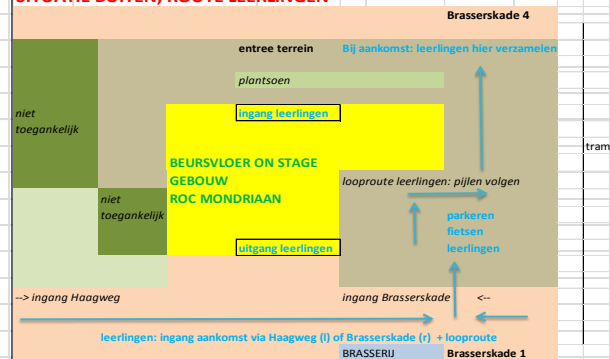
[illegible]

Brasserskade 4

entree terrein

Bij aankomst: leerlingen hier verzamelen

plantsoen

niet toegankelijk

ingang leerlingen

BEURSVLOER ON STAGE GEBOUW ROC MONDRIAAN

tram

niet toegankelijk

looproute leerlingen: pijlen volgen

parkeren fietsen leerlingen

uitgang leerlingen

--> ingang Haagweg

ingang Brasserskade

<--

leerlingen: ingang aankomst via Haagweg (l) of Brasserskade (r) + looproute

BRASSERIJ

Brasserskade 1